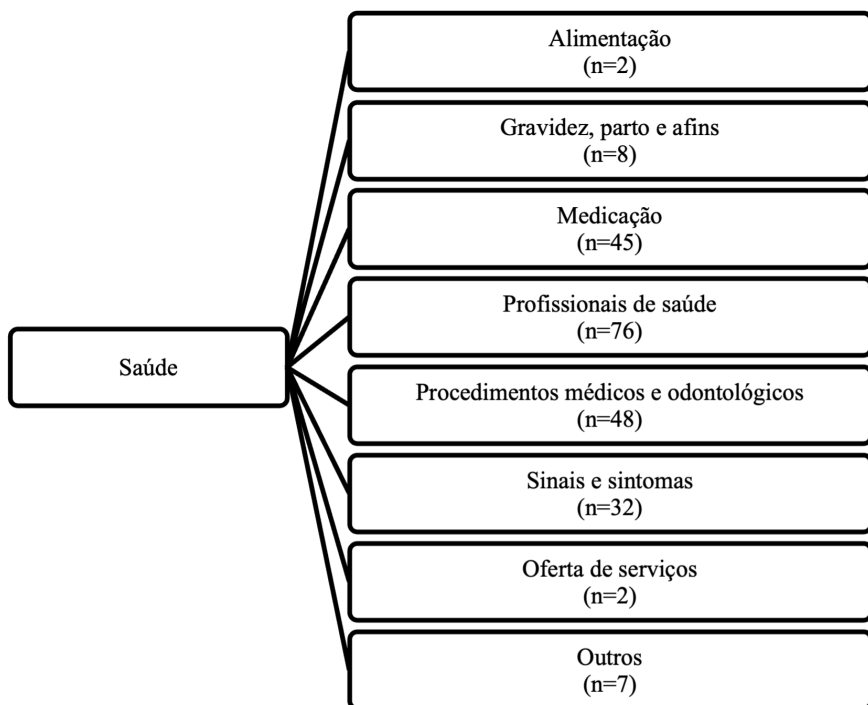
Saúde

Alimentação
(n=2)

Gravidez, parto e afins
(n=8)

Medicação
(n=45)

Profissionais de saúde
(n=76)

Procedimentos médicos e odontológicos
(n=48)

Sinais e sintomas
(n=32)

Oferta de serviços
(n=2)

Outros
(n=7)